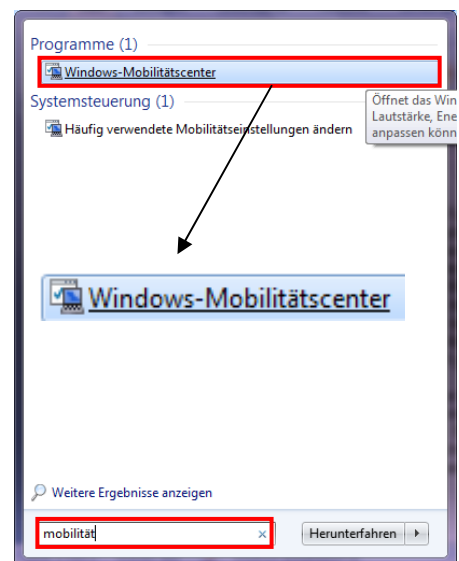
Programme (1)

Windows-Mobilitätscenter

Systemsteuerung (1)

Häufig verwendete Mobilitätseinstellungen ändern

Öffnet das Win
Lautstärke, Ene
anpassen könn

Windows-Mobilitätscenter

Weitere Ergebnisse anzeigen

mobilität

×

Herunterfahren